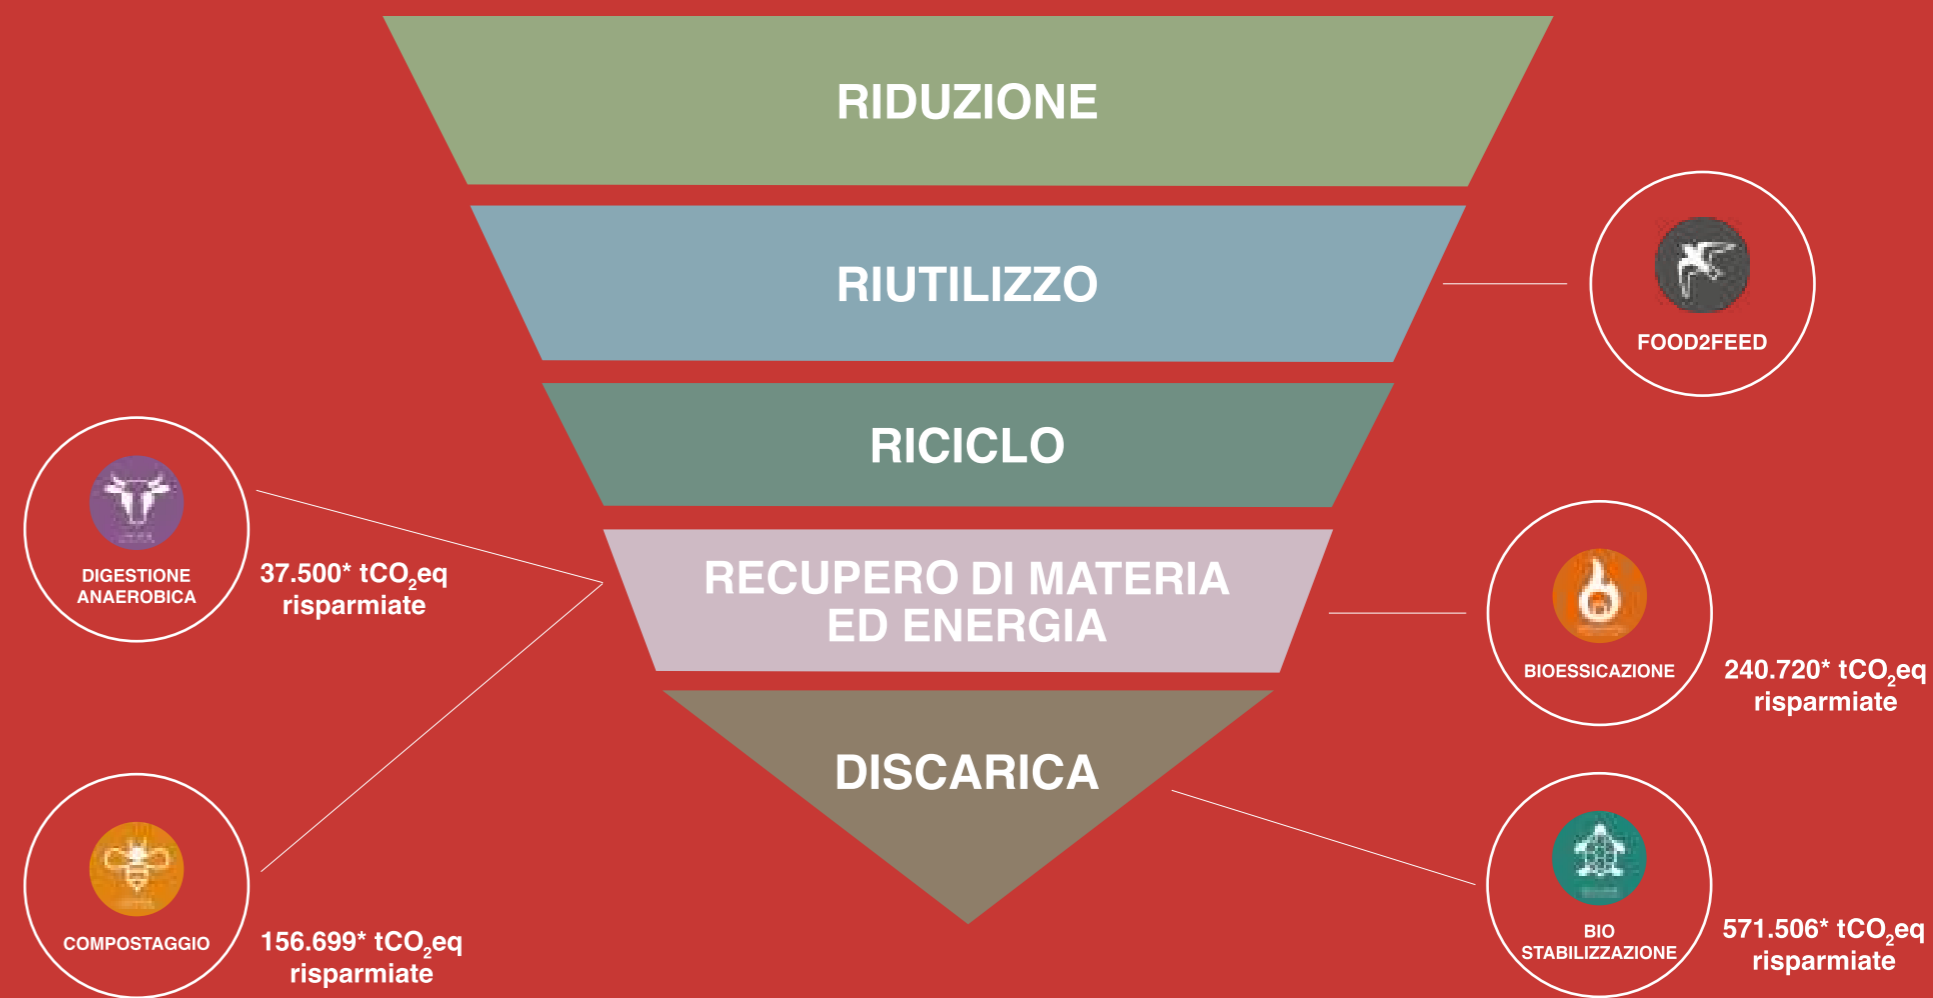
RIDUZIONE

RIUTILIZZO

FOOD2FEED

RICICLO

DIGESTIONE ANAEROBICA

37.500* t$CO_2$eq risparmiate

RECUPERO DI MATERIA ED ENERGIA

BIOESSICAZIONE

240.720* t$CO_2$eq risparmiate

DISCARICA

COMPOSTAGGIO

156.699* t$CO_2$eq risparmiate

BIO STABILIZZAZIONE

571.506* t$CO_2$eq risparmiate